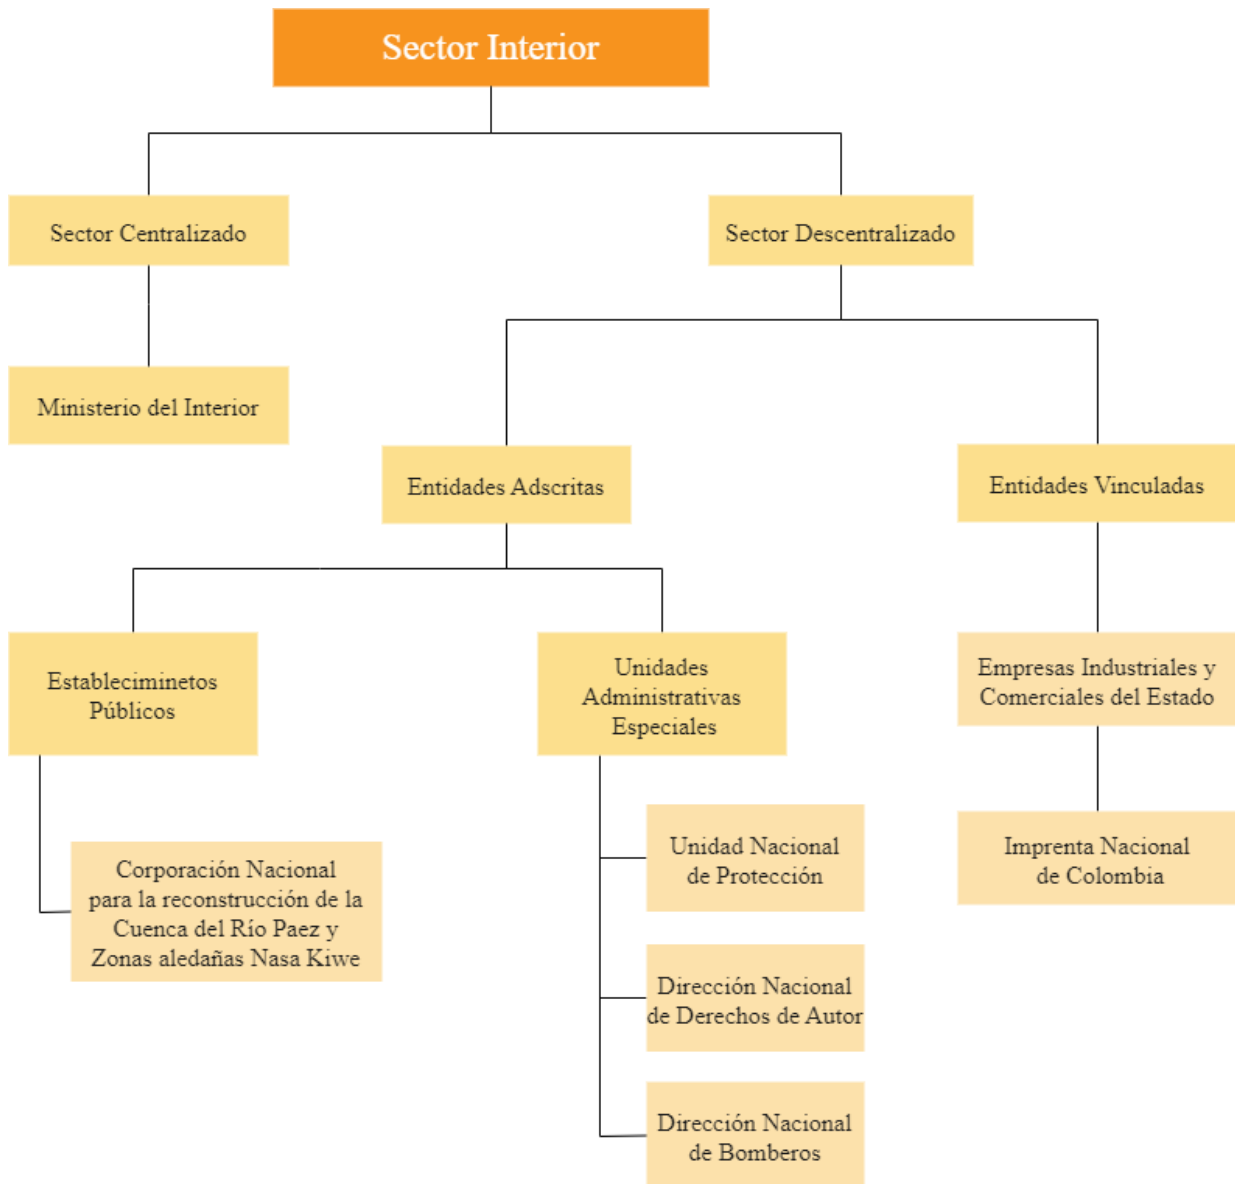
Sector Interior

Sector Centralizado

Sector Descentralizado

Ministerio del Interior

Entidades Adscritas

Entidades Vinculadas

Estableciminetos Públicos

Unidades Administrativas Especiales

Empresas Industriales y Comerciales del Estado

Corporación Nacional para la reconstrucción de la Cuenca del Río Paez y Zonas aledañas Nasa Kiwe

Unidad Nacional de Protección

Imprenta Nacional de Colombia

Dirección Nacional de Derechos de Autor

Dirección Nacional de Bomberos